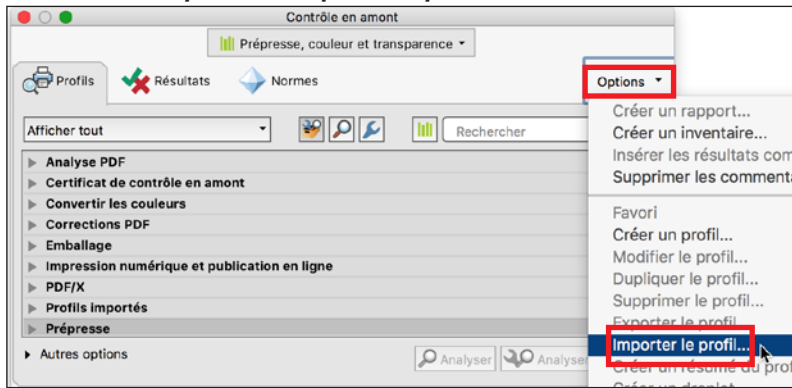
Contrôle en amont

Prépresse, couleur et transparence

Profils
Résultats
Normes
Options

Afficher tout
Rechercher

Analyse PDF
Certificat de contrôle en amont
Convertir les couleurs
Corrections PDF
Emballage
Impression numérique et publication en ligne
PDF/X
Profils importés
Prépresse

Autres options
Analyser
Analyser

Créer un rapport...
Créer un inventaire...
Insérer les résultats com
Supprimer les commenta
Favori
Créer un profil...
Modifier le profil...
Dupliquer le profil...
Supprimer le profil...
Exporter le profil...
Importer le profil...
Créer un résumé du profi
Créer un droplet